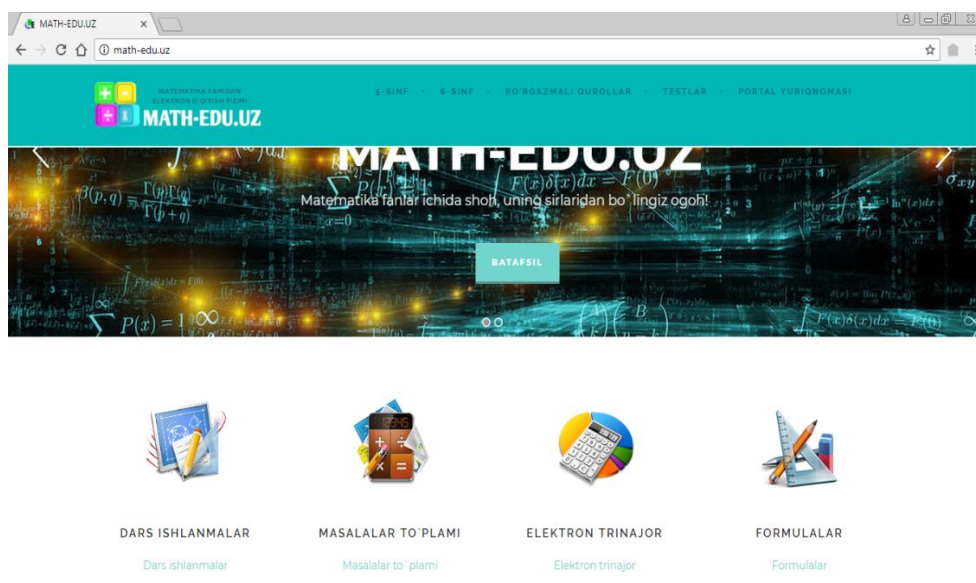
MATH-EDU.UZ ×

math-edu.uz

MATEMATIKA FANIDAN ELEKTRON O'QITISH TIZIMI
MATH-EDU.UZ

5-SINF · 6-SINF · KO'RGAZMALI QUROLLAR · TESTLAR · PORTAL YURIQNOMASI

MATH-EDU.UZ

Matematika fanlar ichida shoh, uning sirlaridan bo`lingiz ogoh!

BATAFSIL

DARS ISHLANMALAR
Dars ishlanmalar

MASALALAR TO`PLAMI
Masalalar to`plami

ELEKTRON TRINAJOR
Elektron trinajor

FORMULALAR
Formulalar